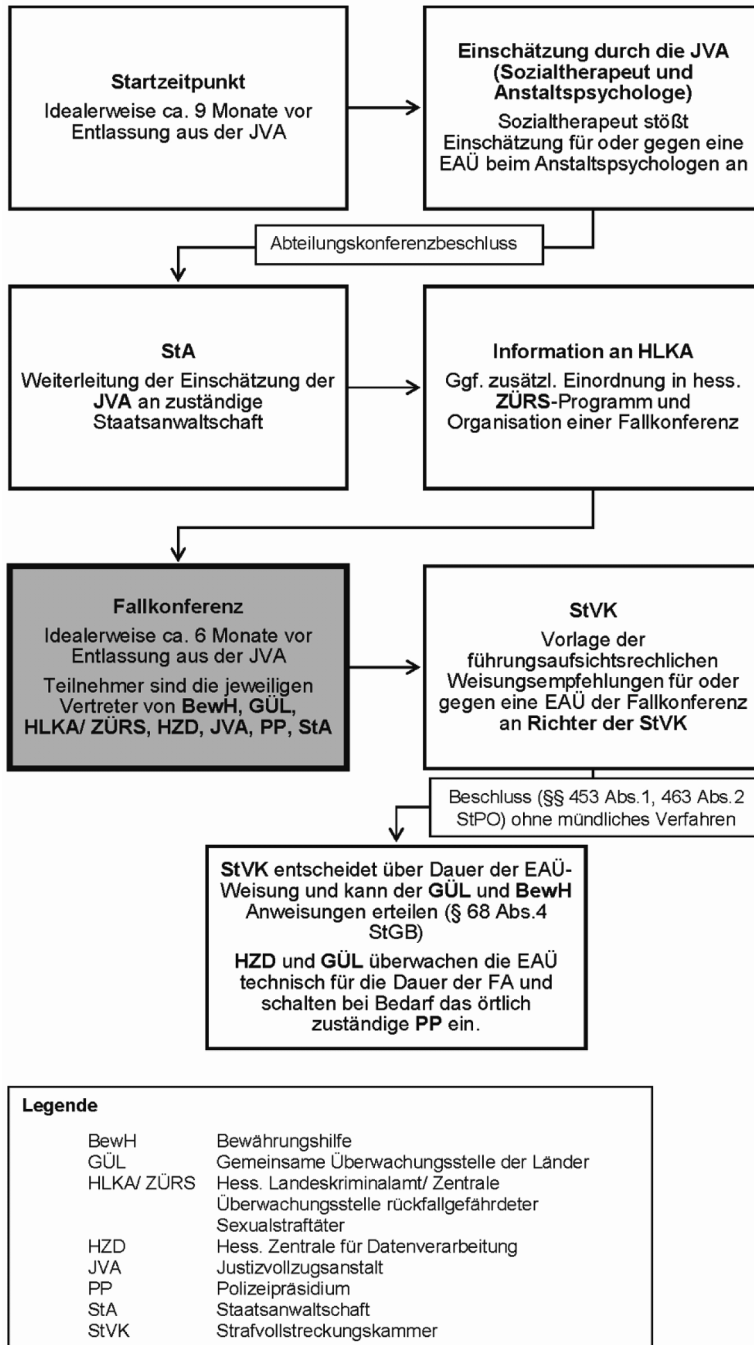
**Startzeitpunkt**

Idealerweise ca. 9 Monate vor Entlassung aus der JVA

**Einschätzung durch die JVA (Sozialtherapeut und Anstaltspsychologe)**

Sozialtherapeut stößt Einschätzung für oder gegen eine EAÜ beim Anstaltspsychologen an

Abteilungskonferenzbeschluss

**StA**

Weiterleitung der Einschätzung der **JVA** an zuständige Staatsanwaltschaft

**Information an HLKA**

Ggf. zusätzl. Einordnung in hess. **ZÜRS**-Programm und Organisation einer Fallkonferenz

**Fallkonferenz**

Idealerweise ca. 6 Monate vor Entlassung aus der JVA

Teilnehmer sind die jeweiligen Vertreter von **BewH, GÜL, HLKA/ ZÜRS, HZD, JVA, PP, StA**

**StVK**

Vorlage der führungsaufsichtsrechlichen Weisungsempfehlungen für oder gegen eine EAÜ der Fallkonferenz an **Richter der StVK**

Beschluss (§§ 453 Abs.1, 463 Abs.2 StPO) ohne mündliches Verfahren

**StVK** entscheidet über Dauer der EAÜ-Weisung und kann der **GÜL** und **BewH** Anweisungen erteilen (§ 68 Abs.4 StGB)

**HZD** und **GÜL** überwachen die EAÜ technisch für die Dauer der FA und schalten bei Bedarf das örtlich zuständige **PP** ein.

**Legende**

| | |
|---|---|
| BewH | Bewährungshilfe |
| GÜL | Gemeinsame Überwachungsstelle der Länder |
| HLKA/ ZÜRS | Hess. Landeskriminalamt/ Zentrale Überwachungsstelle rückfallgefährdeter Sexualstraftäter |
| HZD | Hess. Zentrale für Datenverarbeitung |
| JVA | Justizvollzugsanstalt |
| PP | Polizeipräsidium |
| StA | Staatsanwaltschaft |
| StVK | Strafvollstreckungskammer |